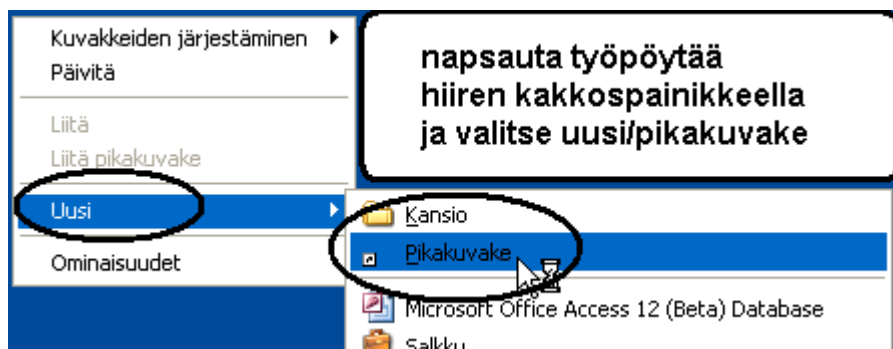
Kuvakkeiden järjestäminen
Päivitä

Liitä
Liitä pikakuvake

Uusi

Ominaisuudet

napsauta työpöytää hiiren kakkospainikkeella ja valitse uusi/pikakuvake

Kansio
Pikakuvake
Microsoft Office Access 12 (Beta) Database
Salkku